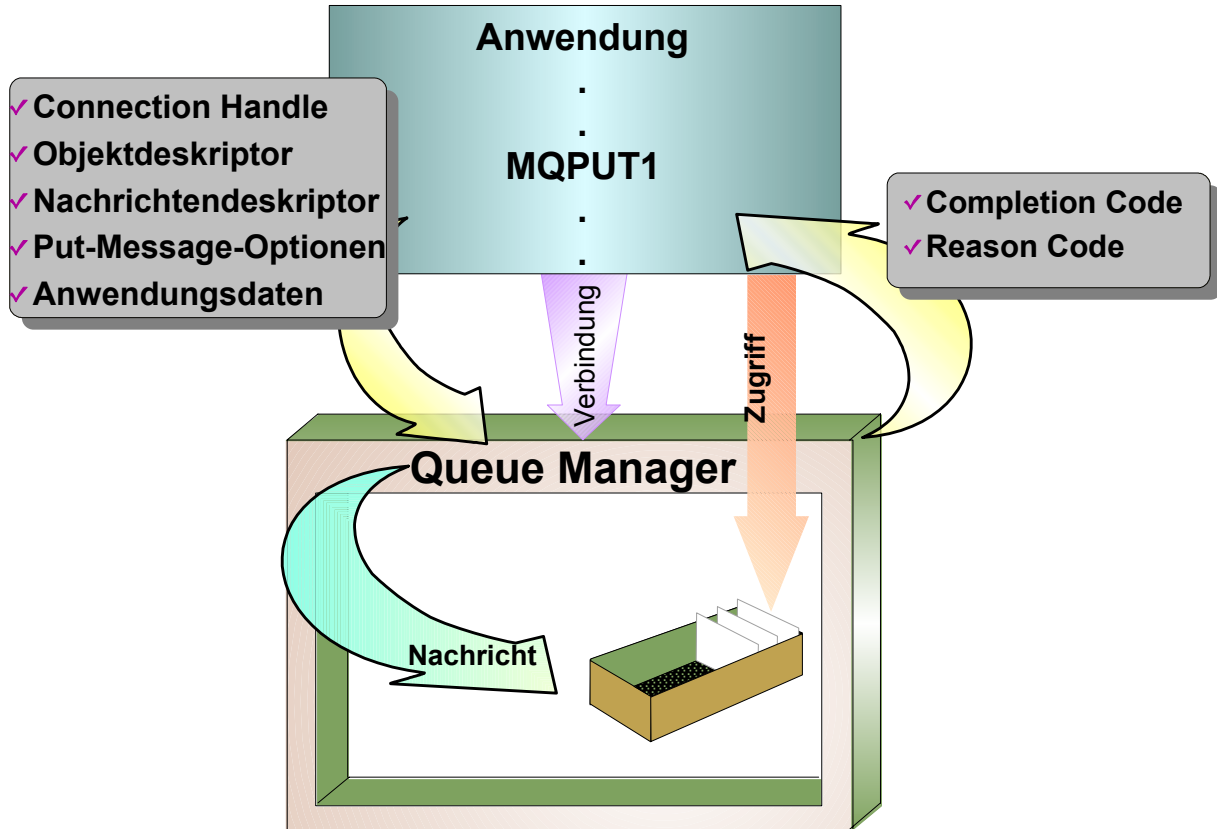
Anwendung
.
.
MQPUT1
.
.

✓Connection Handle
✓Objektdeskriptor
✓Nachrichtendeskriptor
✓Put-Message-Optionen
✓Anwendungsdaten

✓Completion Code
✓Reason Code

Verbindung

Zugriff

Queue Manager

Nachricht